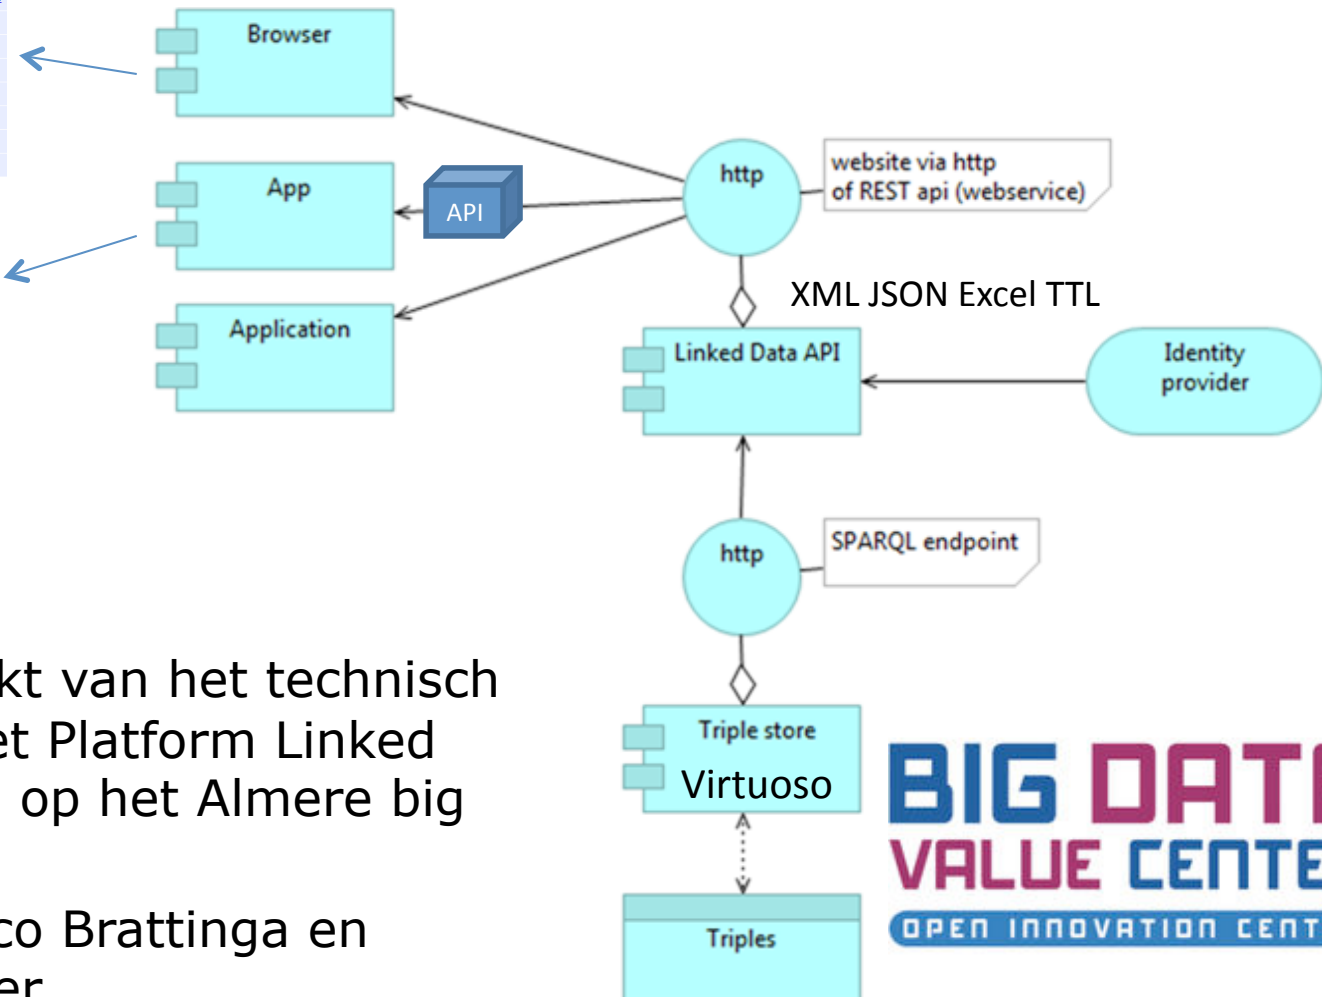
Browser

App

API

Application

http

website via http of REST api (webservice)

XML JSON Excel TTL

Linked Data API

Identity provider

http

SPARQL endpoint

Triple store

Virtuoso

Triples

kt van het technisch et Platform Linked op het Almere big

co Brattinga en er

BIG DAT VALUE CENTE OPEN INNOVATION CENT